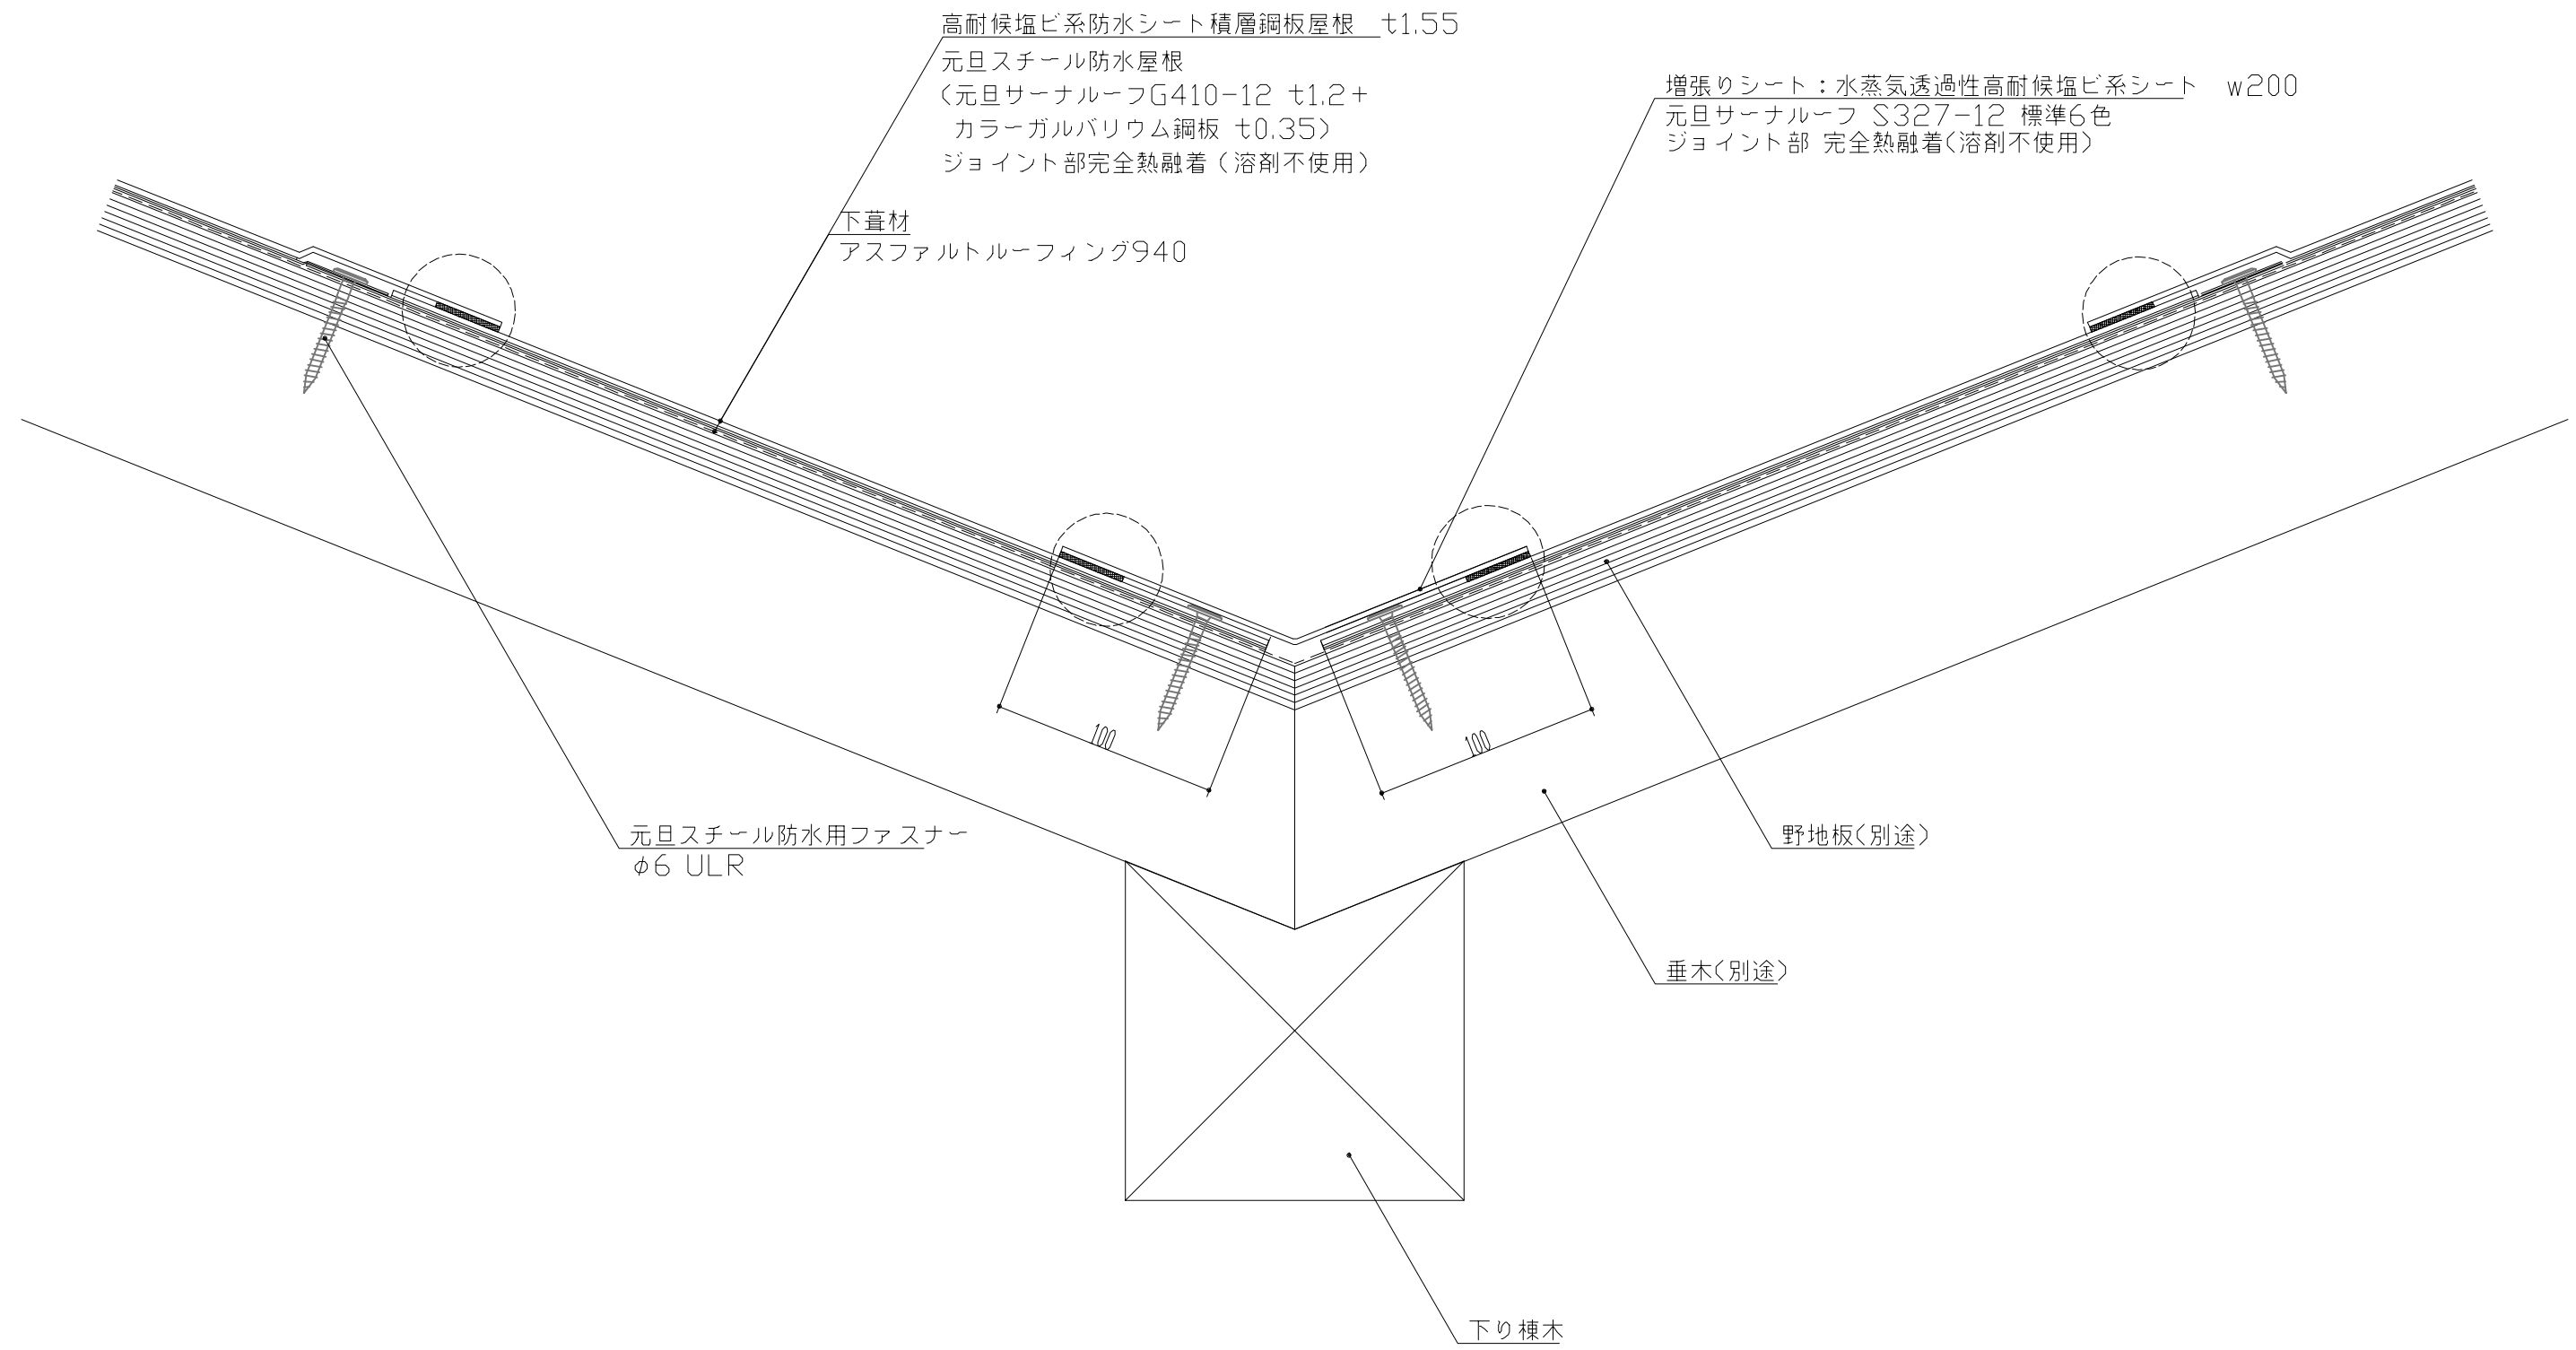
高耐候塩ビ系防水シート積層鋼板屋根　t1.55
元旦スチール防水屋根
（元旦サーナルーフG410-12 t1.2+
カラーガルバリウム鋼板 t0.35）
ジョイント部完全熱融着（溶剤不使用）

増張りシート：水蒸気透過性高耐候塩ビ系シート　w200
元旦サーナルーフ S327-12 標準6色
ジョイント部 完全熱融着（溶剤不使用）

下葺材
アスファルトルーフィング940

100

100

元旦スチール防水用ファスナー
φ6 ULR

野地板（別途）

垂木（別途）

下り棟木